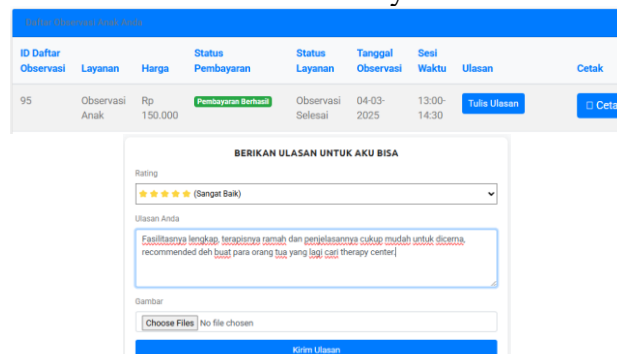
Daftar Observasi Anak Anda

| ID Daftar Observasi | Layanan | Harga | Status Pembayaran | Status Layanan | Tanggal Observasi | Sesi Waktu | Ulasan | Cetak |
|---|---|---|---|---|---|---|---|---|
| 95 | Observasi Anak | Rp 150.000 | Pembayaran Berhasil | Observasi Selesai | 04-03-2025 | 13:00-14:30 | Tulis Ulasan | Ceta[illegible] |

BERIKAN ULASAN UNTUK AKU BISA

Rating

★★★★★ (Sangat Baik)

Ulasan Anda

Fasilitasnya lengkap, terapisnya ramah dan penjelasannya cukup mudah untuk dicerna, recommended deh buat para orang tua yang lagi cari therapy center.

Gambar

Choose Files No file chosen

Kirim Ulasan